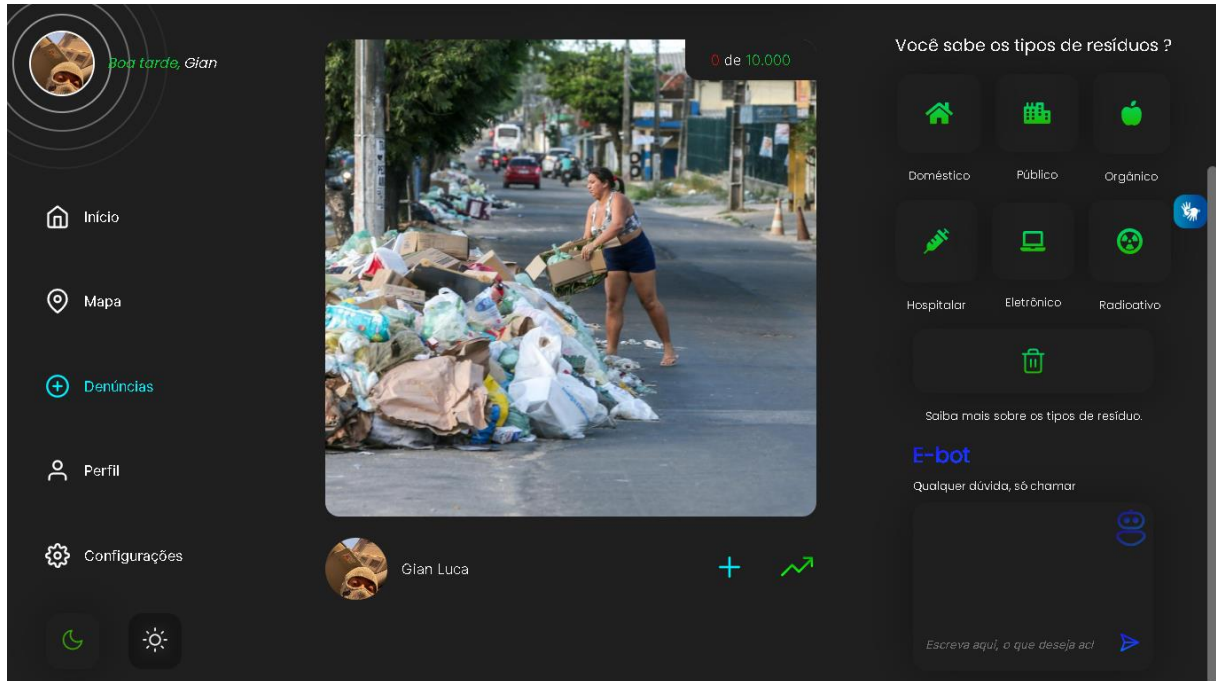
Boa tarde, Gian

Início

Mapa

Denúncias

Perfil

Configurações

0 de 10.000

Gian Luca

Você sabe os tipos de resíduos ?

Doméstico

Público

Orgânico

Hospitalar

Eletrônico

Radioativo

Saiba mais sobre os tipos de resíduo.

E-bot

Qualquer dúvida, só chamar

Escreva aqui, o que deseja ac!